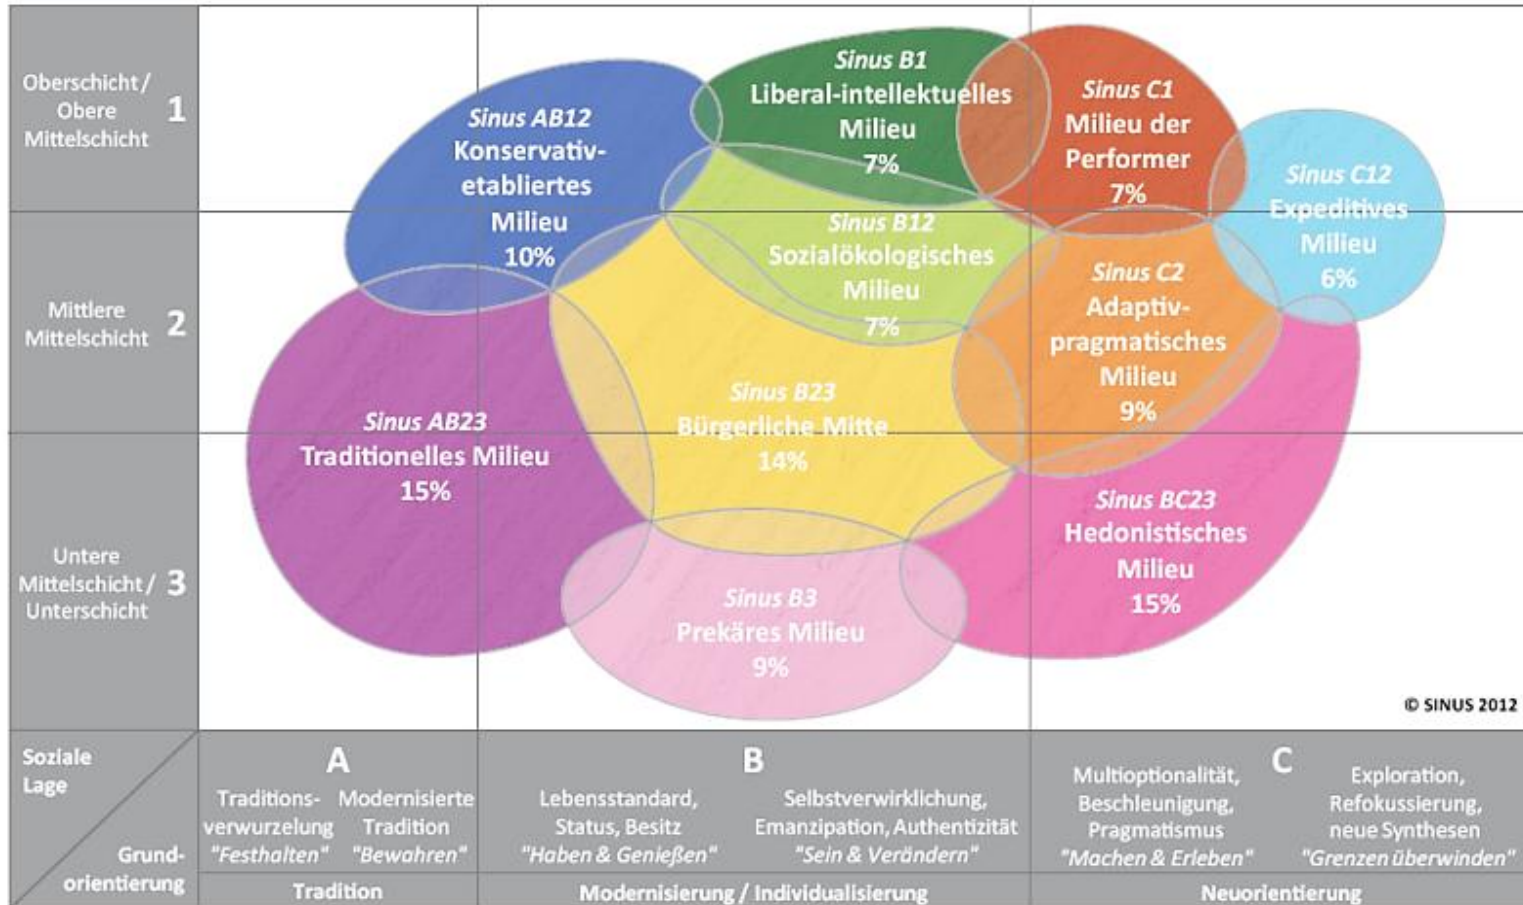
Oberschicht / Obere Mittelschicht 1

Mittlere Mittelschicht 2

Untere Mittelschicht / Unterschicht 3

Sinus AB12
Konservativ-etabliertes Milieu
10%

Sinus B1
Liberal-intellektuelles Milieu
7%

Sinus C1
Milieu der Performer
7%

Sinus C12
Expeditives Milieu
6%

Sinus B12
Sozialökologisches Milieu
7%

Sinus C2
Adaptiv-pragmatisches Milieu
9%

Sinus AB23
Traditionelles Milieu
15%

Sinus B23
Bürgerliche Mitte
14%

Sinus BC23
Hedonistisches Milieu
15%

Sinus B3
Prekäres Milieu
9%

© SINUS 2012

Soziale Lage

Grundorientierung

A
Traditionsverwurzelung "Festhalten"
Modernisierte Tradition "Bewahren"
Tradition

B
Lebensstandard, Status, Besitz "Haben & Genießen"
Selbstverwirklichung, Emanzipation, Authentizität "Sein & Verändern"
Modernisierung / Individualisierung

C
Multioptionalität, Beschleunigung, Pragmatismus "Machen & Erleben"
Exploration, Refokussierung, neue Synthesen "Grenzen überwinden"
Neuorientierung